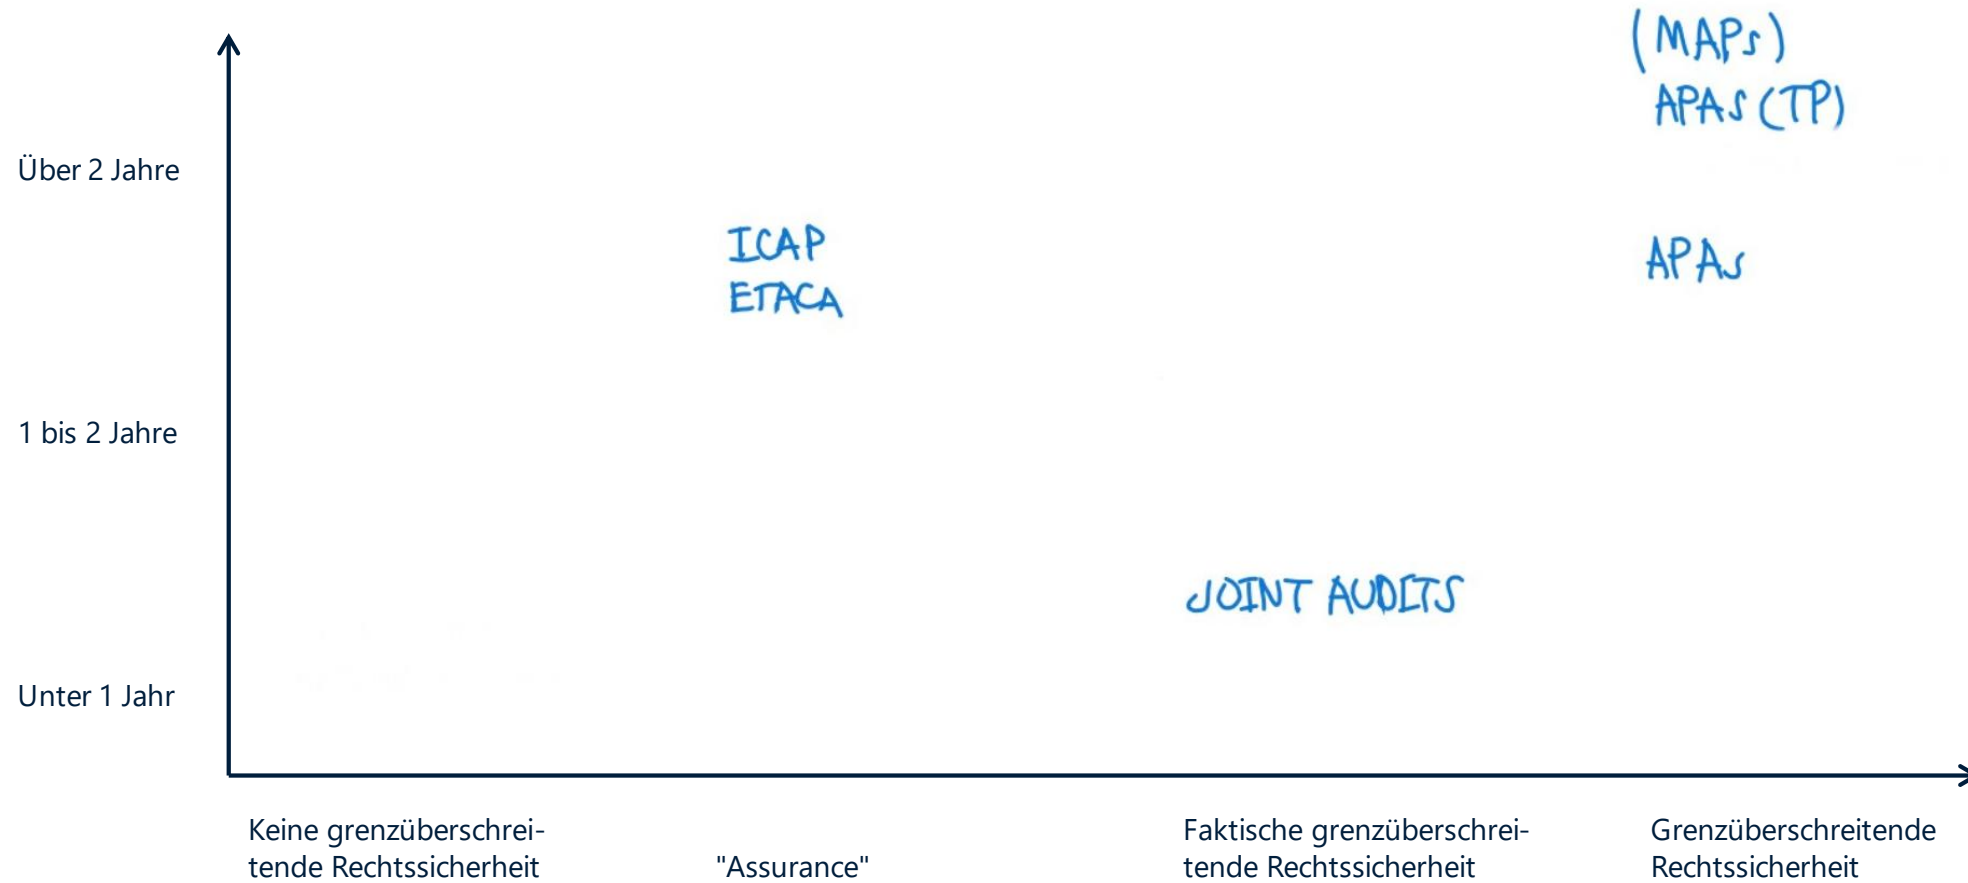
(MAPs)
APAs (TP)

Über 2 Jahre

ICAP
ETACA

APAs

1 bis 2 Jahre

JOINT AUDITS

Unter 1 Jahr

Keine grenzüberschreitende Rechtssicherheit

"Assurance"

Faktische grenzüberschreitende Rechtssicherheit

Grenzüberschreitende Rechtssicherheit